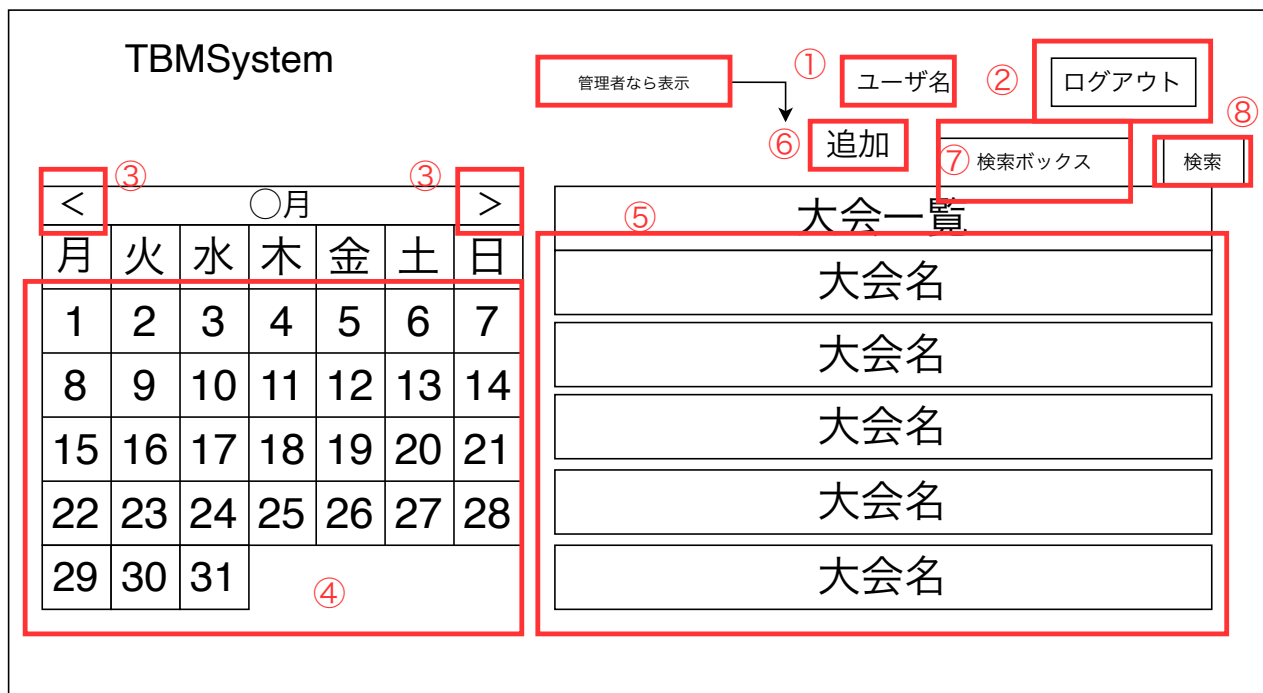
TBMSystem

管理者なら表示

① ユーザ名

② ログアウト

⑥ 追加

⑦ 検索ボックス

⑧ 検索

③ < ○月 > ③

| 月 | 火 | 水 | 木 | 金 | 土 | 日 |
|---|---|---|---|---|---|---|
| 1 | 2 | 3 | 4 | 5 | 6 | 7 |
| 8 | 9 | 10 | 11 | 12 | 13 | 14 |
| 15 | 16 | 17 | 18 | 19 | 20 | 21 |
| 22 | 23 | 24 | 25 | 26 | 27 | 28 |
| 29 | 30 | 31 | | | | |

④

⑤ 大会一覧

大会名

大会名

大会名

大会名

大会名